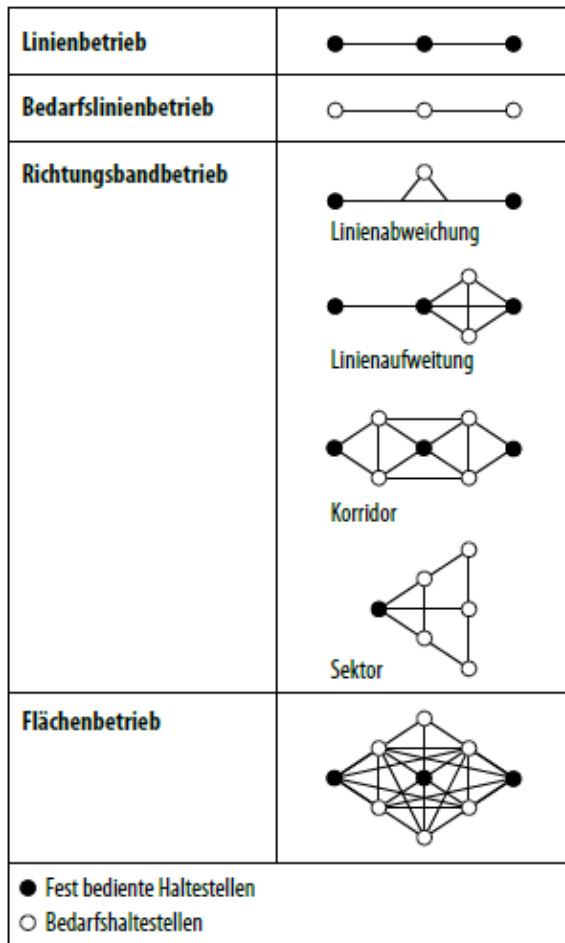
| Linienbetrieb | |
|---|---|
| Bedarfslinienbetrieb | |
| Richtungsbandbetrieb | Linienabweichung<br>Linienaufweitung<br>Korridor<br>Sektor |
| Flächenbetrieb | |

● Fest bediente Haltestellen
○ Bedarfshaltestellen